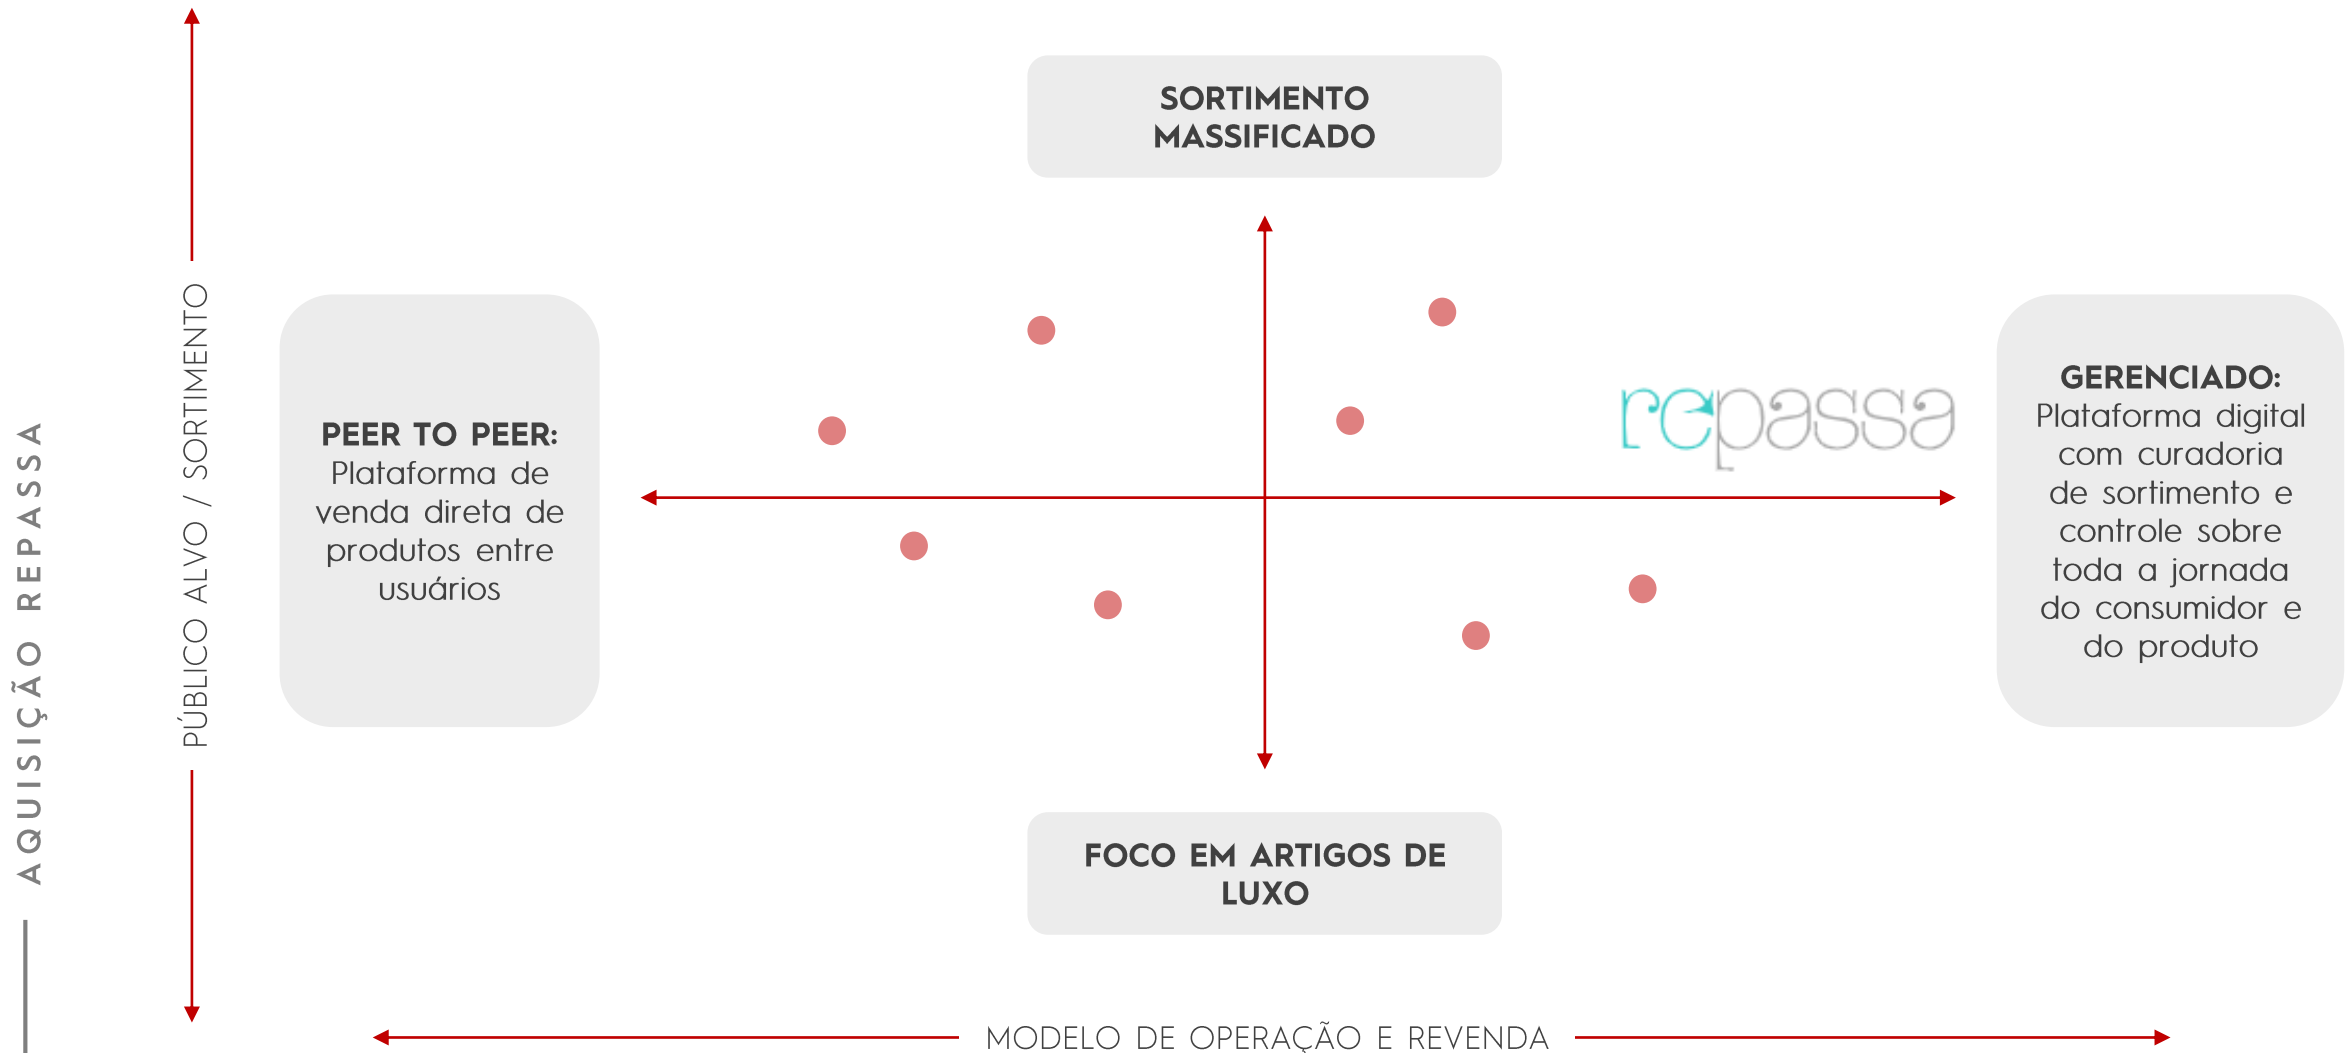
AQUISIÇÃO REPASSA

PÚBLICO ALVO / SORTIMENTO

SORTIMENTO MASSIFICADO

PEER TO PEER: Plataforma de venda direta de produtos entre usuários

repassa

GERENCIADO: Plataforma digital com curadoria de sortimento e controle sobre toda a jornada do consumidor e do produto

FOCO EM ARTIGOS DE LUXO

MODELO DE OPERAÇÃO E REVENDA